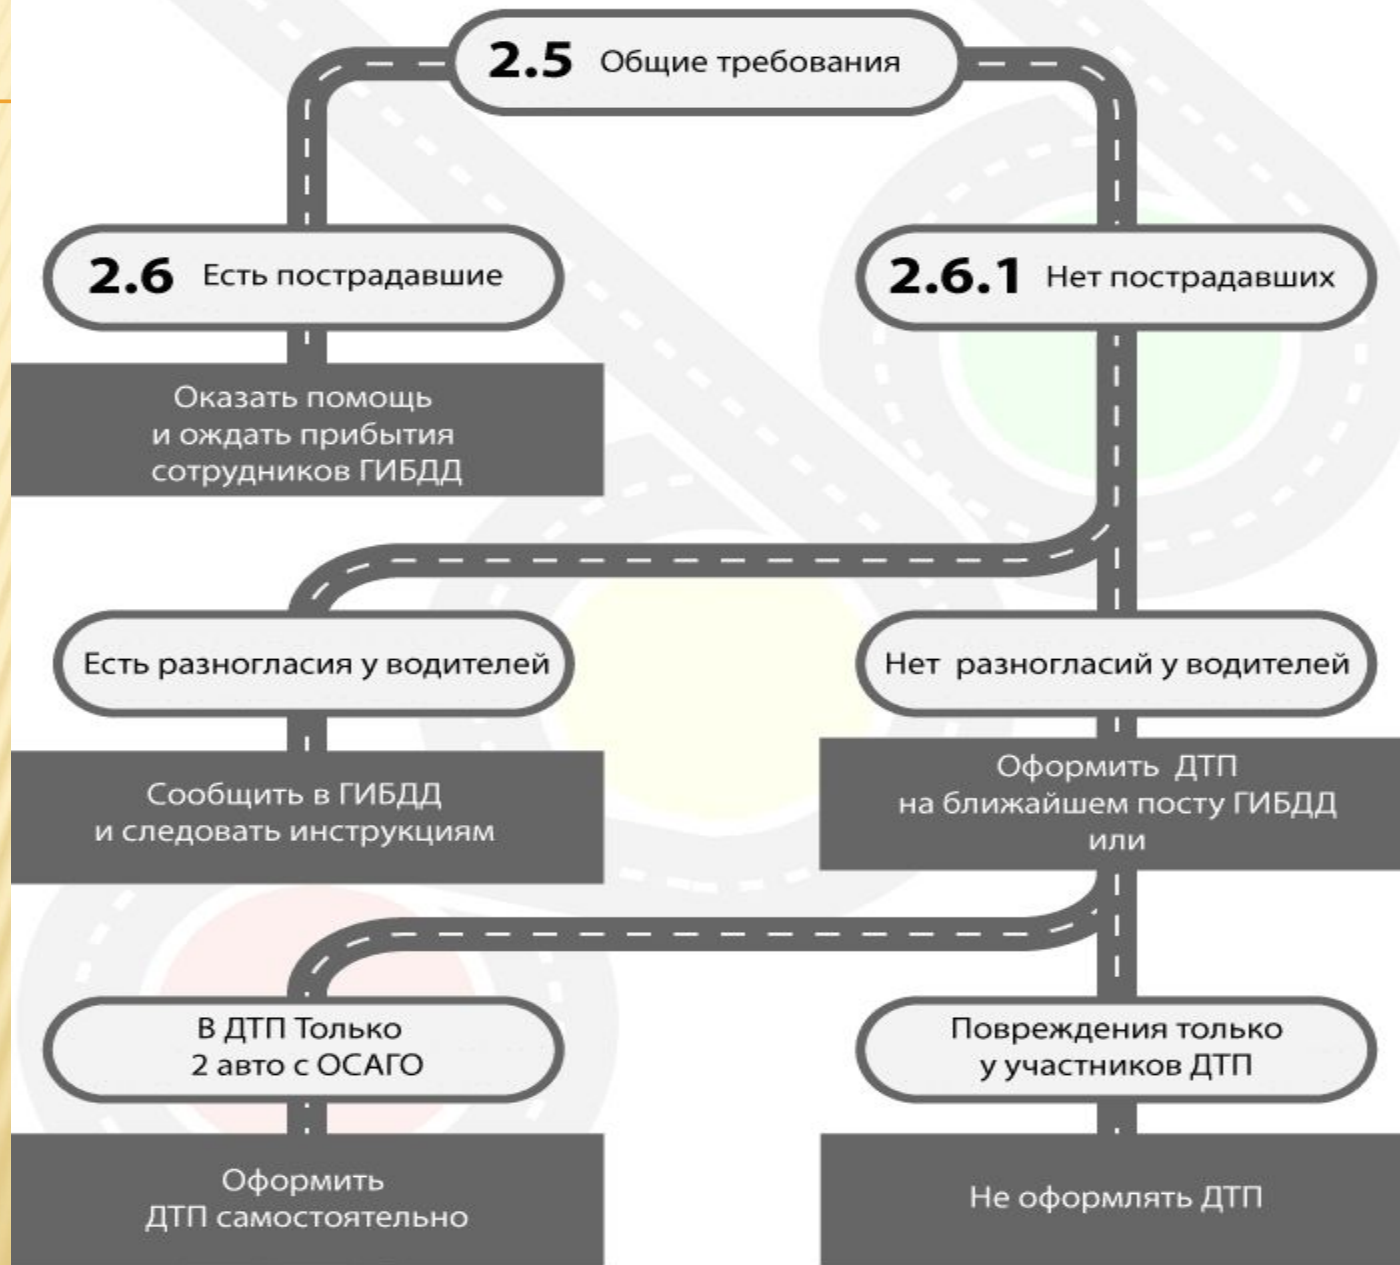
2.5 Общие требования

2.6 Есть пострадавшие

2.6.1 Нет пострадавших

Оказать помощь и ождать прибытия сотрудников ГИБДД

Есть разногласия у водителей

Нет разногласий у водителей

Сообщить в ГИБДД и следовать инструкциям

Оформить ДТП на ближайшем посту ГИБДД или

В ДТП Только 2 авто с ОСАГО

Повреждения только у участников ДТП

Оформить ДТП самостоятельно

Не оформлять ДТП